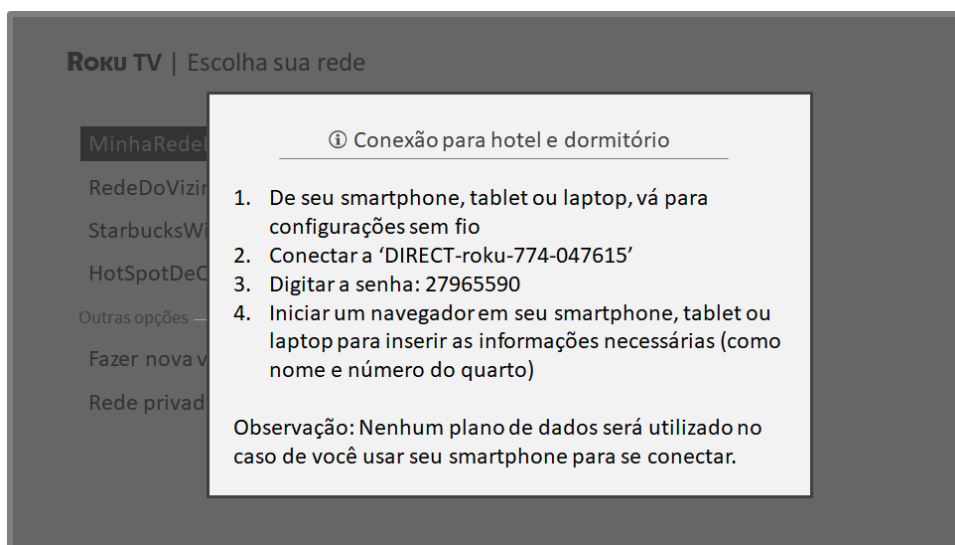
ROKU TV | Escolha sua rede

MinhaRedeI
RedeDoVizir
StarbucksWi
HotSpotDeC
Outras opções —
Fazer nova v
Rede privad

ⓘ Conexão para hotel e dormitório

1. De seu smartphone, tablet ou laptop, vá para configurações sem fio
2. Conectar a 'DIRECT-roku-774-047615'
3. Digitar a senha: 27965590
4. Iniciar um navegador em seu smartphone, tablet ou laptop para inserir as informações necessárias (como nome e número do quarto)

Observação: Nenhum plano de dados será utilizado no caso de você usar seu smartphone para se conectar.